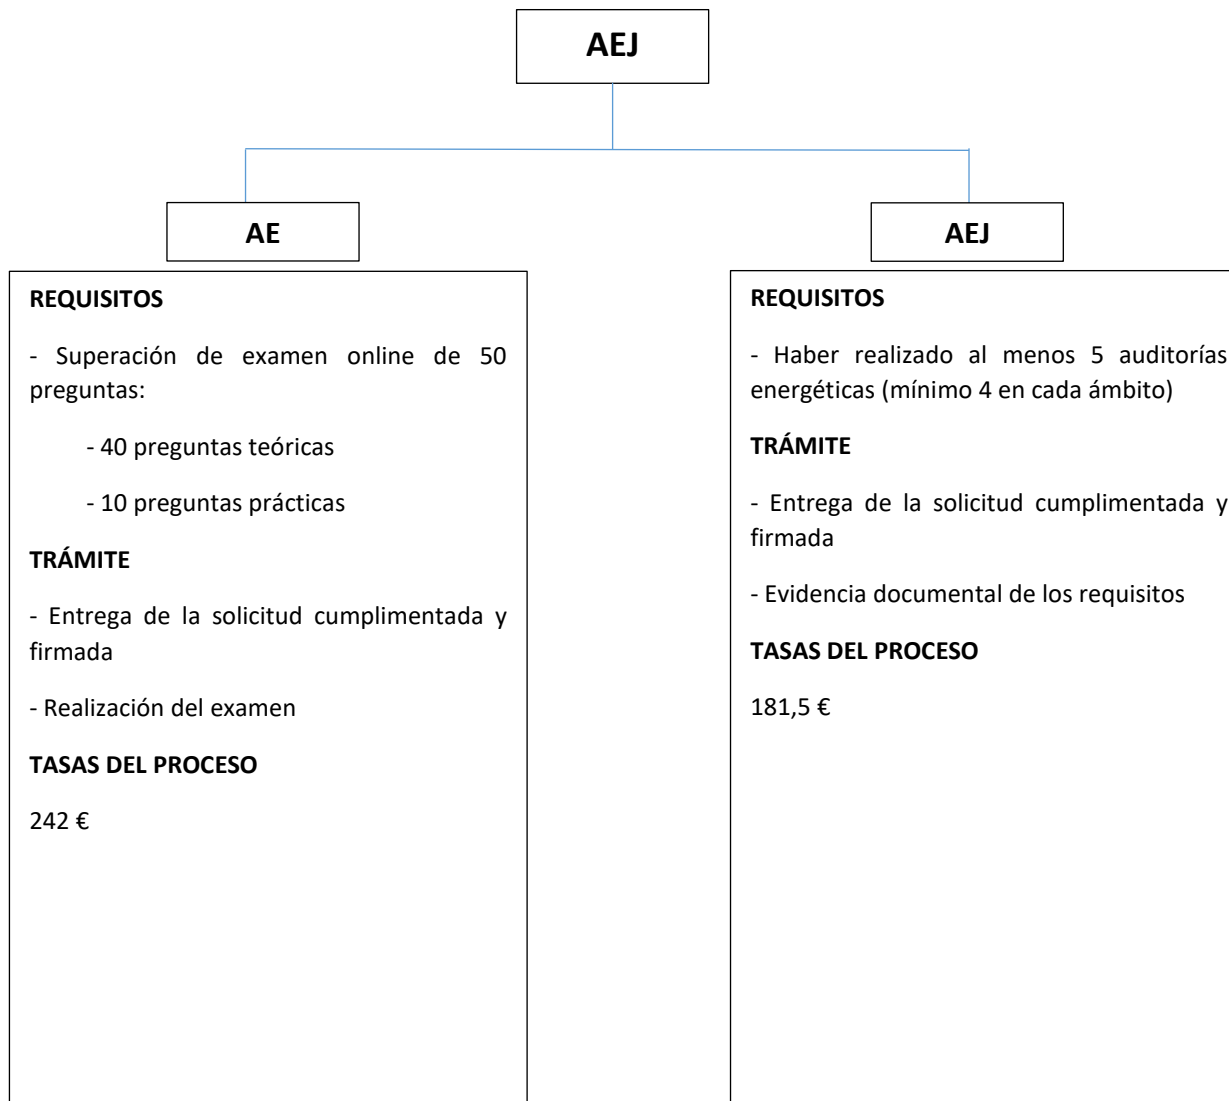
AEJ

AE

REQUISITOS

- Superación de examen online de 50 preguntas:

- 40 preguntas teóricas

- 10 preguntas prácticas

TRÁMITE

- Entrega de la solicitud cumplimentada y firmada

- Realización del examen

TASAS DEL PROCESO

242 €

AEJ

REQUISITOS

- Haber realizado al menos 5 auditorías energéticas (mínimo 4 en cada ámbito)

TRÁMITE

- Entrega de la solicitud cumplimentada y firmada

- Evidencia documental de los requisitos

TASAS DEL PROCESO

181,5 €